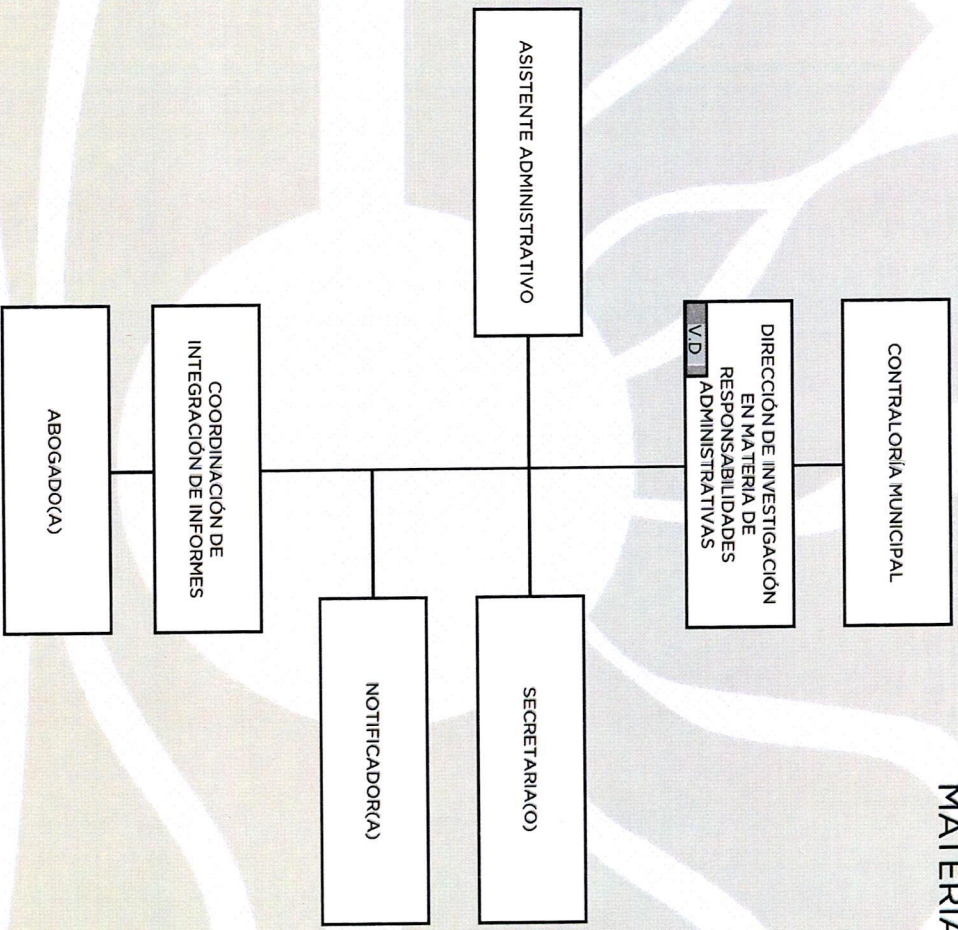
CONTRALORÍA MUNICIPAL

DIRECCIÓN DE INVESTIGACIÓN EN MATERIA DE RESPONSABILIDADES ADMINISTRATIVAS

V.D

ASISTENTE ADMINISTRATIVO

SECRETARIA(O)

NOTIFICADOR(A)

COORDINACIÓN DE INTEGRACIÓN DE INFORMES

ABOGADO(A)

MATERIA